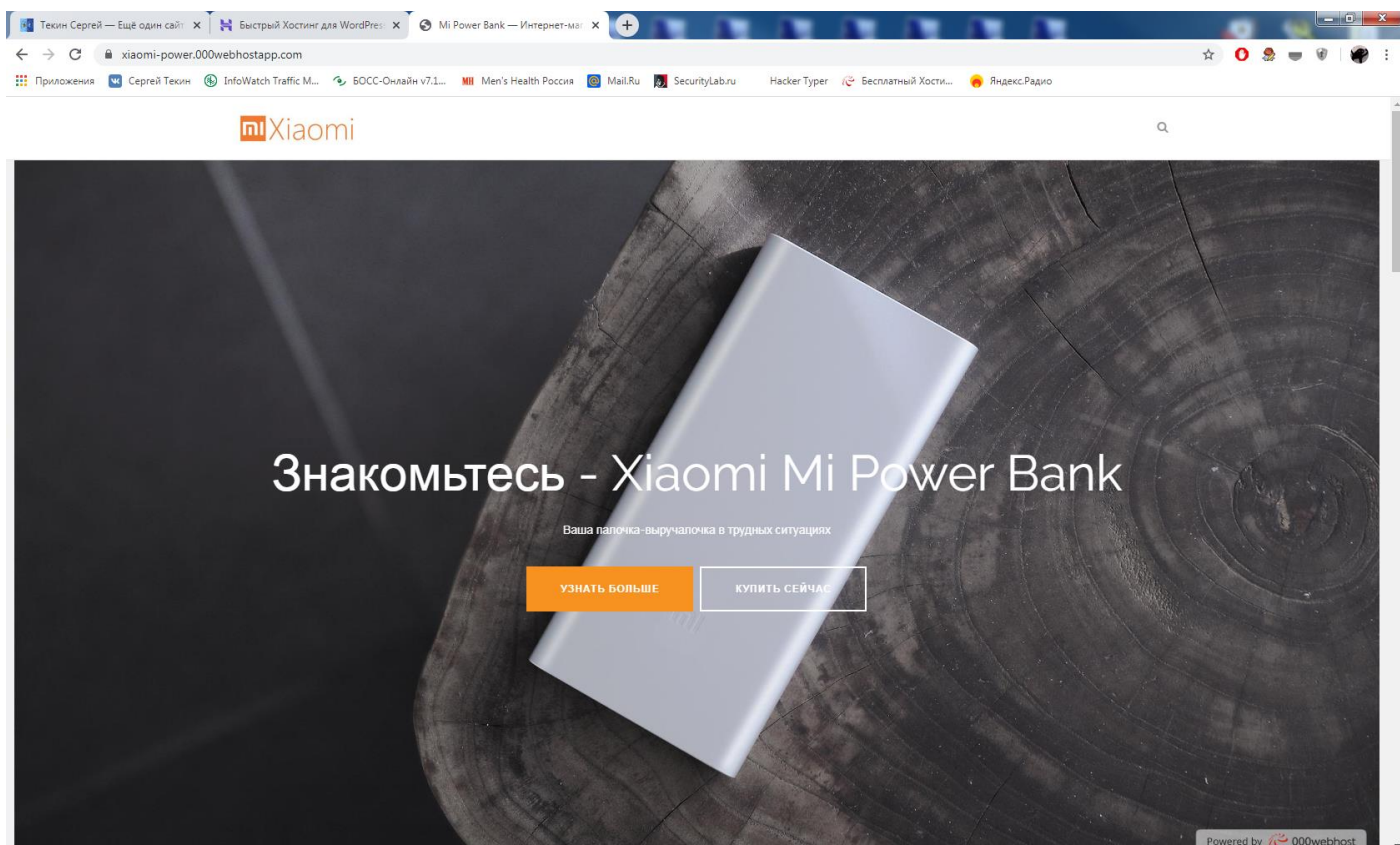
Текин Сергей — Ещё один сайт ×
Быстрый Хостинг для WordPres ×
Mi Power Bank — Интернет-маг ×

xiaomi-power.000webhostapp.com

Приложения
Сергей Текин
InfoWatch Traffic M...
БОСС-Онлайн v7.1...
Men's Health Россия
Mail.Ru
SecurityLab.ru
Hacker Typer
Бесплатный Хости...
Яндекс.Радио

mi Xiaomi

Знакомьтесь - Xiaomi Mi Power Bank

Ваша палочка-выручалочка в трудных ситуациях

УЗНАТЬ БОЛЬШЕ
КУПИТЬ СЕЙЧАС

mi

Powered by 000webhost